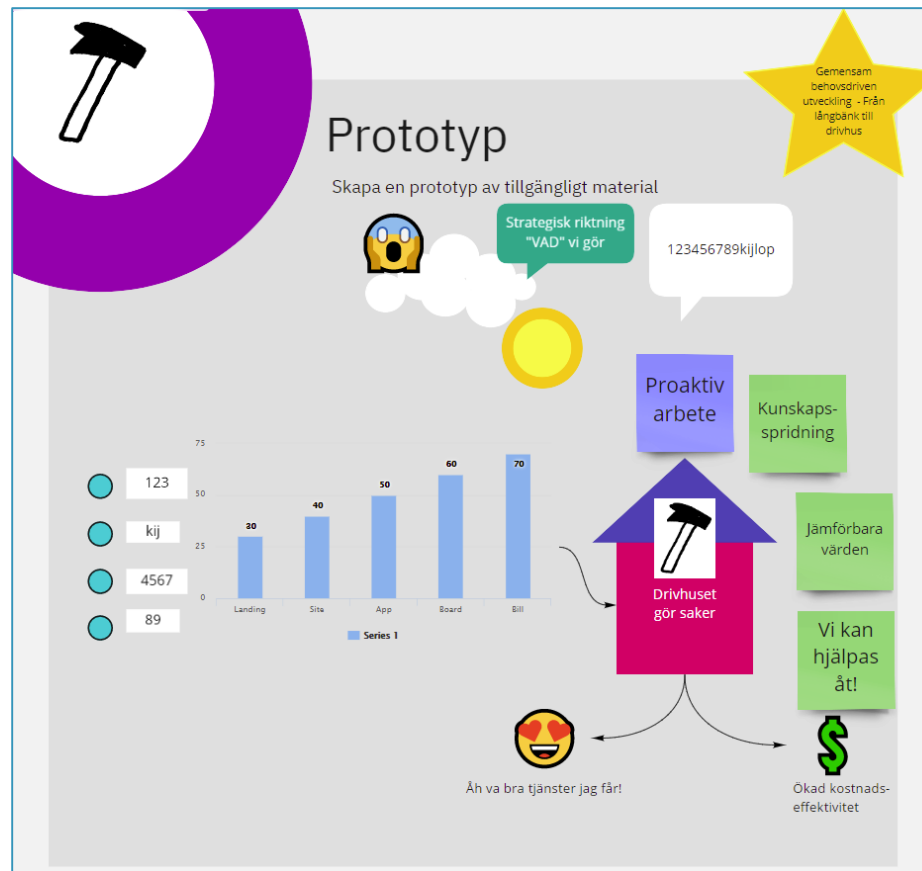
Gemensam behovsdriven utveckling - Från långbänk till drivhus

Prototyp

Skapa en prototyp av tillgängligt material

Strategisk riktning "VAD" vi gör

123456789kijlop

Proaktiv arbete

Kunskapsspridning

Jämförbara värden

Vi kan hjälpas åt!

| | |
|---|---|
| 123 | |
| kij | |
| 4567 | |
| 89 | |

75
50
25
0

30 Landing
40 Site
50 App
60 Board
70 Bill

Series 1

Drivhuset gör saker

Åh va bra tjänster jag får!

Ökad kostnadseffektivitet